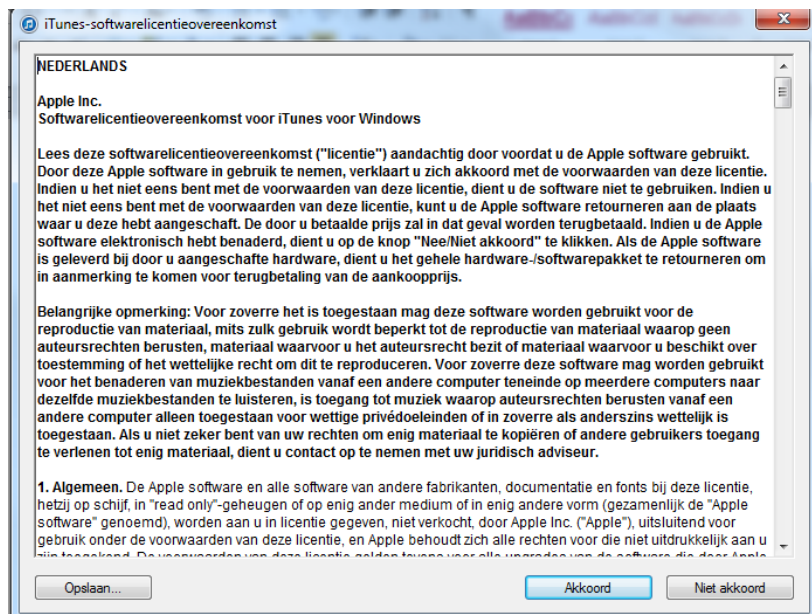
iTunes-softwarelicentieovereenkomst

NEDERLANDS

Apple Inc.
Softwarelicentieovereenkomst voor iTunes voor Windows

Lees deze softwarelicentieovereenkomst ("licentie") aandachtig door voordat u de Apple software gebruikt. Door deze Apple software in gebruik te nemen, verklaart u zich akkoord met de voorwaarden van deze licentie. Indien u het niet eens bent met de voorwaarden van deze licentie, dient u de software niet te gebruiken. Indien u het niet eens bent met de voorwaarden van deze licentie, kunt u de Apple software retourneren aan de plaats waar u deze hebt aangeschaft. De door u betaalde prijs zal in dat geval worden terugbetaald. Indien u de Apple software elektronisch hebt benaderd, dient u op de knop "Nee/Niet akkoord" te klikken. Als de Apple software is geleverd bij door u aangeschafte hardware, dient u het gehele hardware-/softwarepakket te retourneren om in aanmerking te komen voor terugbetaling van de aankoopprijs.

Belangrijke opmerking: Voor zoverre het is toegestaan mag deze software worden gebruikt voor de reproductie van materiaal, mits zulk gebruik wordt beperkt tot de reproductie van materiaal waarop geen auteursrechten berusten, materiaal waarvoor u het auteursrecht bezit of materiaal waarvoor u beschikt over toestemming of het wettelijke recht om dit te reproduceren. Voor zoverre deze software mag worden gebruikt voor het benaderen van muziekbestanden vanaf een andere computer teneinde op meerdere computers naar dezelfde muziekbestanden te luisteren, is toegang tot muziek waarop auteursrechten berusten vanaf een andere computer alleen toegestaan voor wettige privédoeleinden of in zoverre als anderszins wettelijk is toegestaan. Als u niet zeker bent van uw rechten om enig materiaal te kopiëren of andere gebruikers toegang te verlenen tot enig materiaal, dient u contact op te nemen met uw juridisch adviseur.

1. Algemeen. De Apple software en alle software van andere fabrikanten, documentatie en fonts bij deze licentie, hetzij op schijf, in "read only"-geheugen of op enig ander medium of in enig andere vorm (gezamenlijk de "Apple software" genoemd), worden aan u in licentie gegeven, niet verkocht, door Apple Inc. ("Apple"), uitsluitend voor gebruik onder de voorwaarden van deze licentie, en Apple behoudt zich alle rechten voor die niet uitdrukkelijk aan u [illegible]

Opslaan...
Akkoord
Niet akkoord